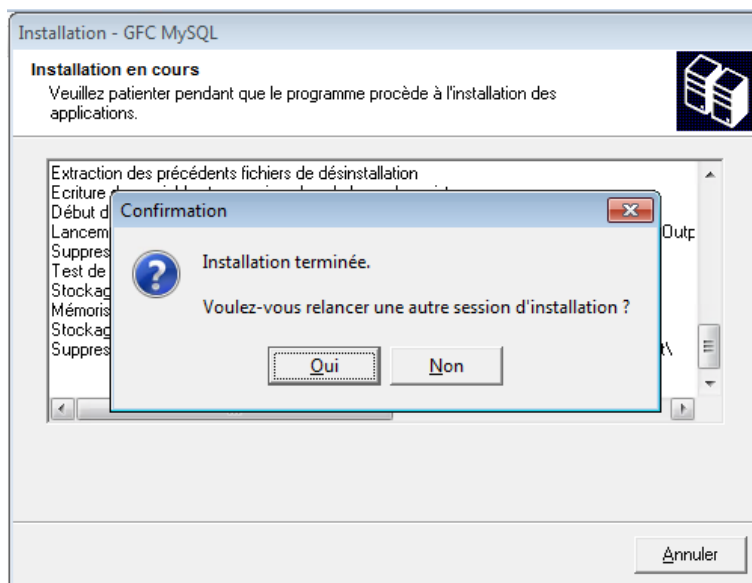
Installation - GFC MySQL

Installation en cours

Veuillez patienter pendant que le programme procède à l'installation des applications.

Extraction des précédents fichiers de désinstallation
Ecriture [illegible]
Début d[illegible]
Lancem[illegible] Outp
Suppres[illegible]
Test de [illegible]
Stockag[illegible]
Mémoris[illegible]
Stockag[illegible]
Suppres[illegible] t\

Confirmation

Installation terminée.

Voulez-vous relancer une autre session d'installation ?

Oui

Non

Annuler